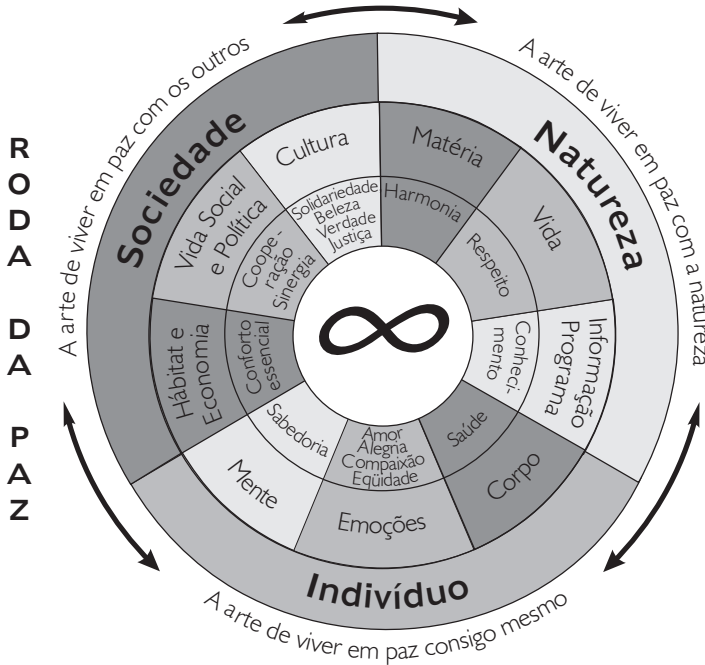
R
O
D
A

D
A

P
A
Z

A arte de viver em paz com os outros

A arte de viver em paz com a natureza

Sociedade

Natureza

Cultura

Matéria

Vida Social e Política

Solidariedade
Beleza
Verdade
Justiça

Harmonia

Vida

Coope-ração
Sinergia

Respeito

Hábitat e Economia

Conforto essencial

Conheci-mento

Informação Programa

Sabedoria

Amor
Alegria
Compaixão
Eqüidade

Saúde

Mente

Emoções

Corpo

Indivíduo

A arte de viver em paz consigo mesmo